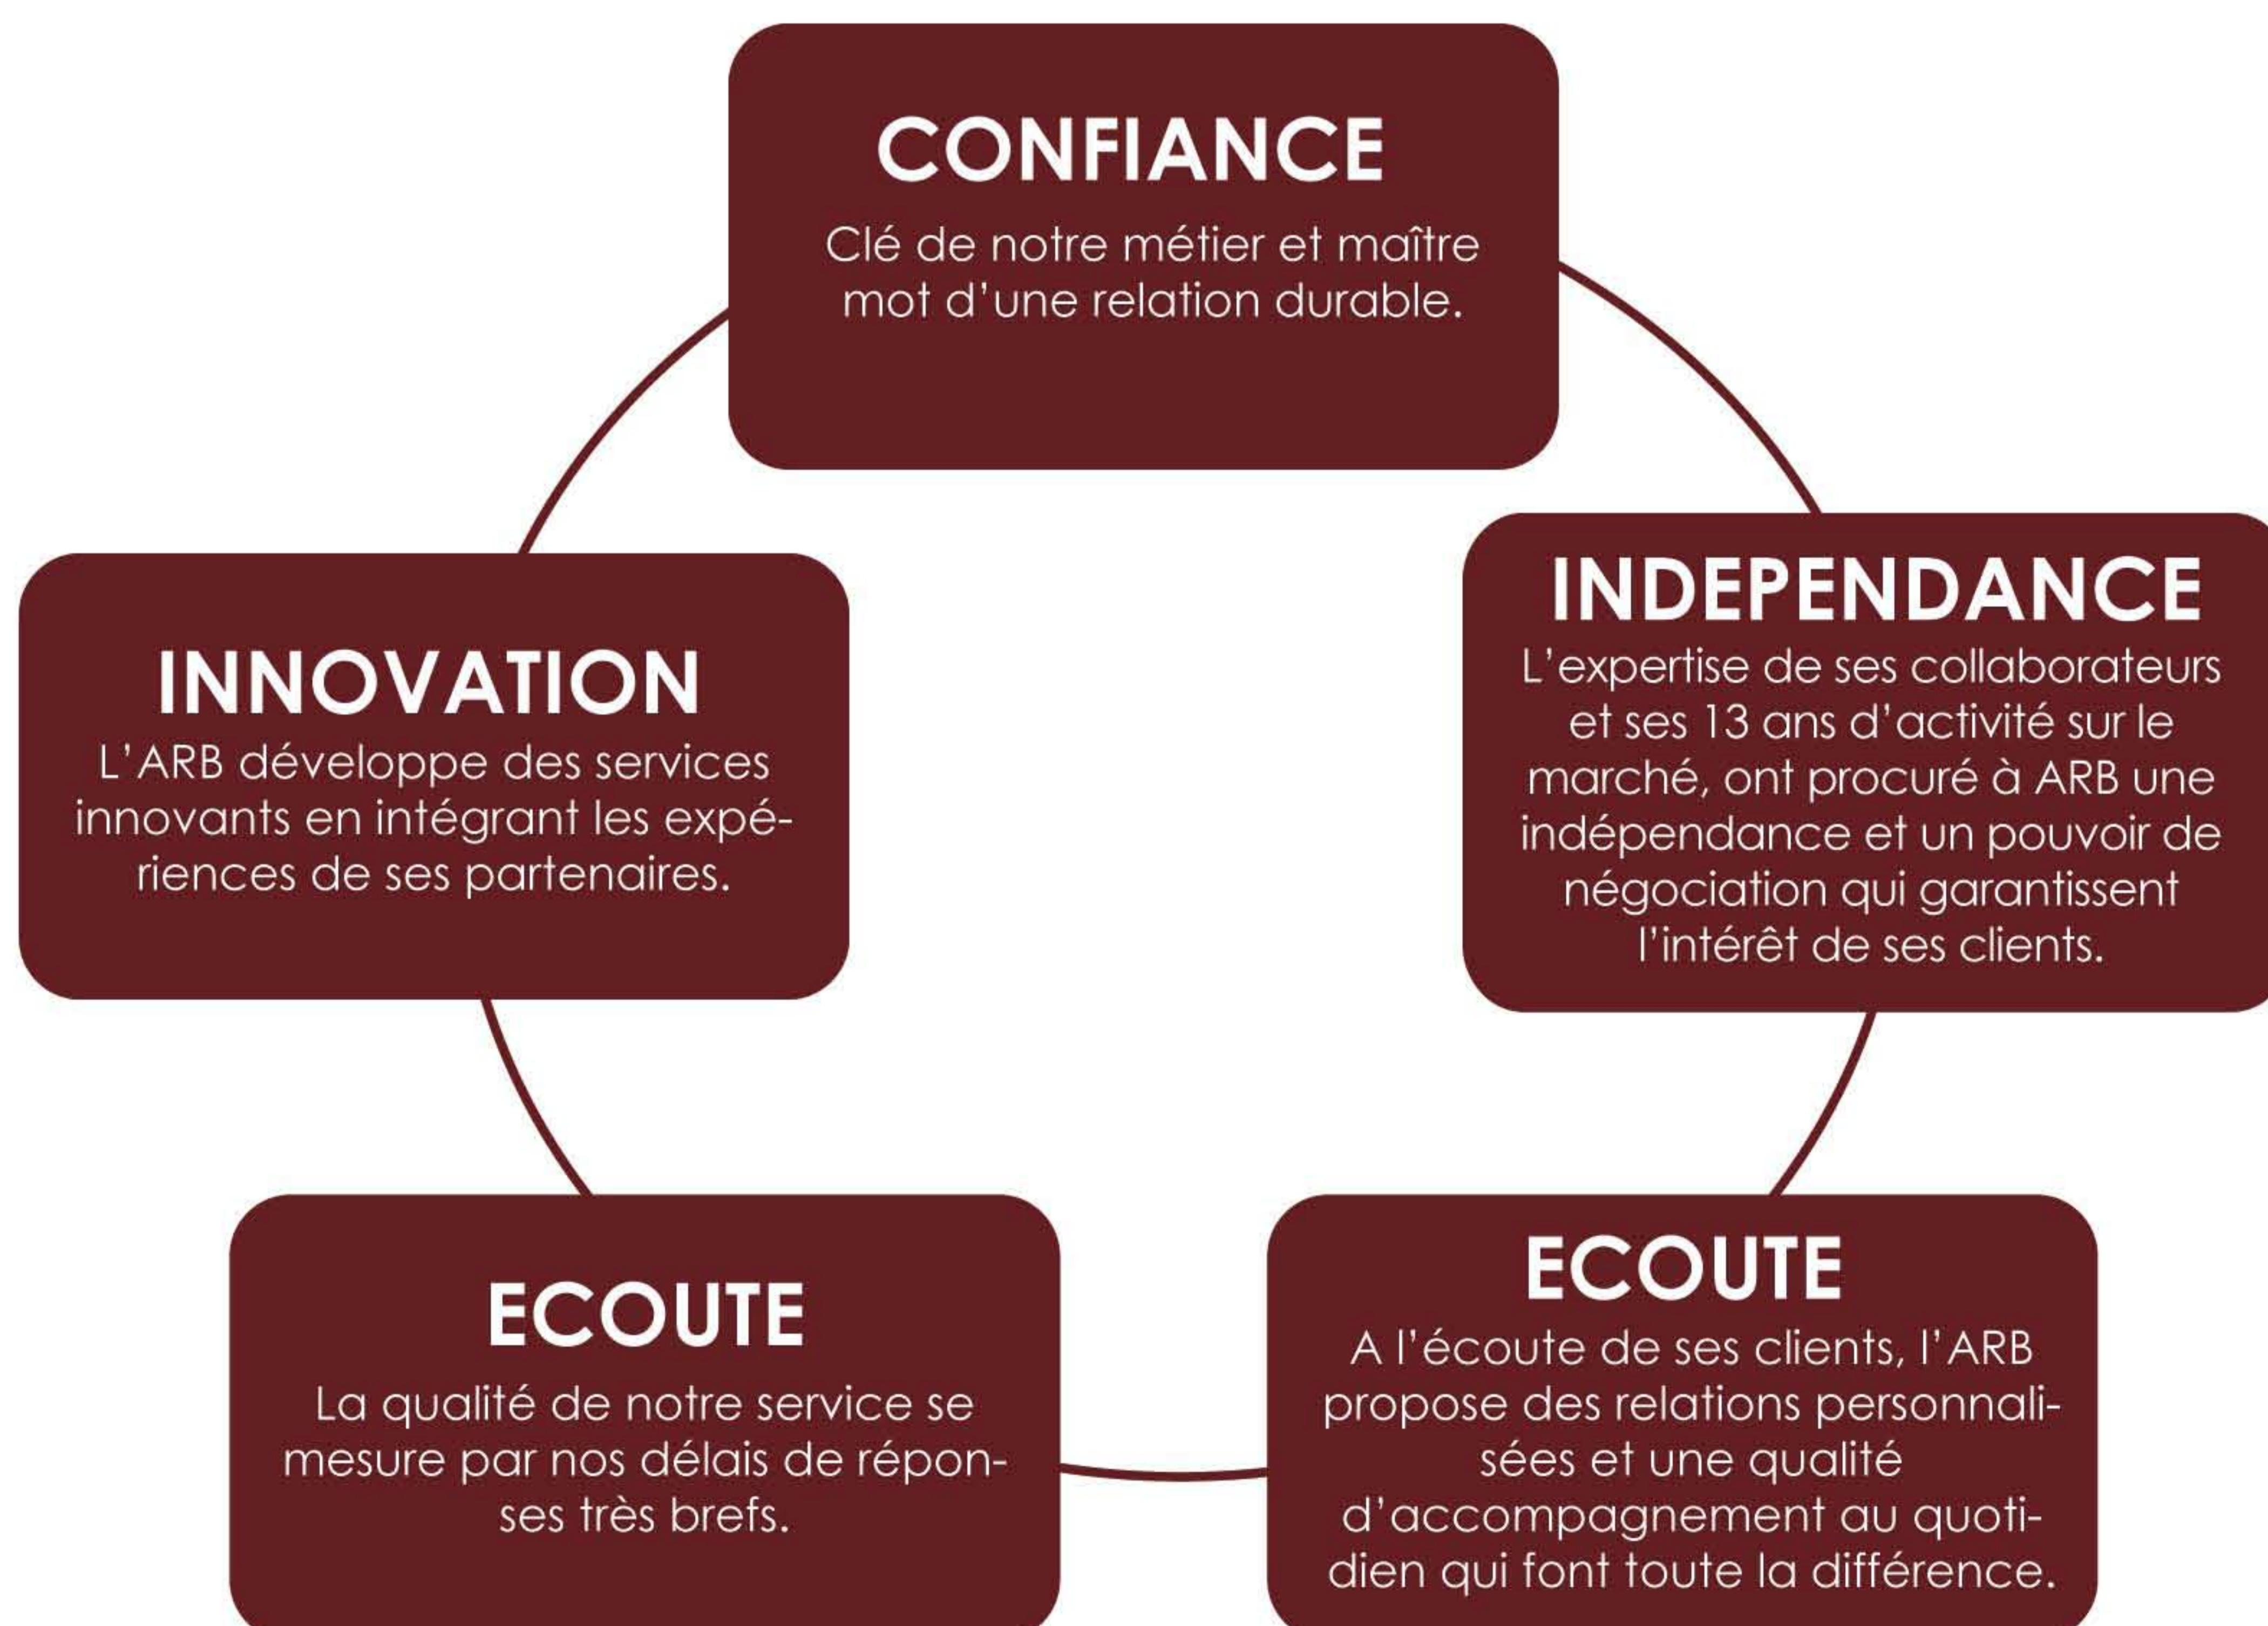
CONFIANCE
Clé de notre métier et maître mot d'une relation durable.

INDEPENDANCE
L'expertise de ses collaborateurs et ses 13 ans d'activité sur le marché, ont procuré à ARB une indépendance et un pouvoir de négociation qui garantissent l'intérêt de ses clients.

ECOUTE
A l'écoute de ses clients, l'ARB propose des relations personnalisées et une qualité d'accompagnement au quotidien qui font toute la différence.

ECOUTE
La qualité de notre service se mesure par nos délais de réponses très brefs.

INNOVATION
L'ARB développe des services innovants en intégrant les expériences de ses partenaires.